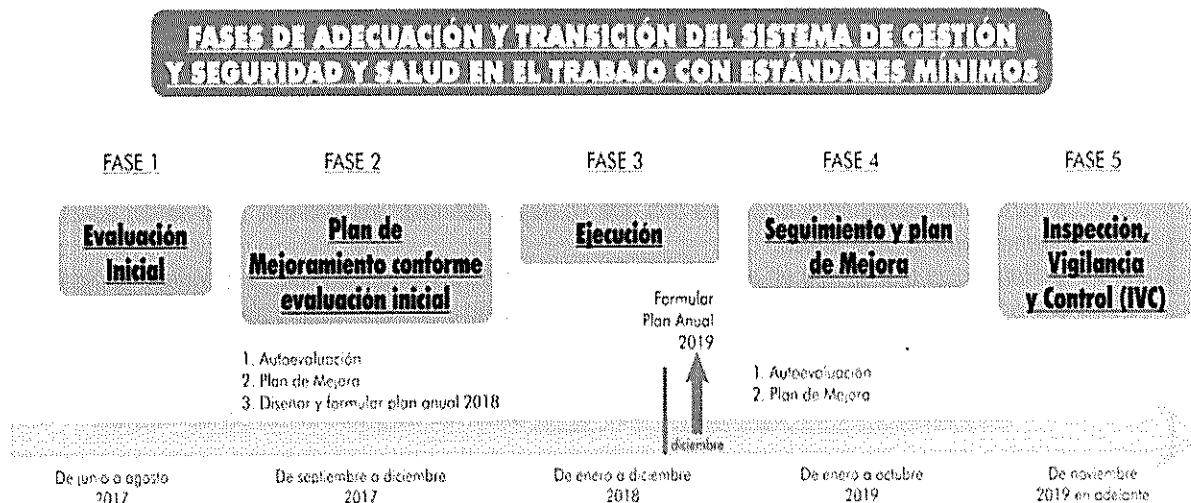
FASES DE ADECUACIÓN Y TRANSICIÓN DEL SISTEMA DE GESTIÓN Y SEGURIDAD Y SALUD EN EL TRABAJO CON ESTÁNDARES MINIMOS

FASE 1

Evaluación Inicial

De junio a agosto 2017

FASE 2

Plan de Mejoramiento conforme evaluación inicial

1. Autoevaluación
2. Plan de Mejora
3. Diseñar y formular plan anual 2018

De septiembre a diciembre 2017

FASE 3

Ejecución

Formular Plan Anual 2019

diciembre

De enero a diciembre 2018

FASE 4

Seguimiento y plan de Mejora

1. Autoevaluación
2. Plan de Mejora

De enero a octubre 2019

FASE 5

Inspección, Vigilancia y Control (IVC)

De noviembre 2019 en adelante